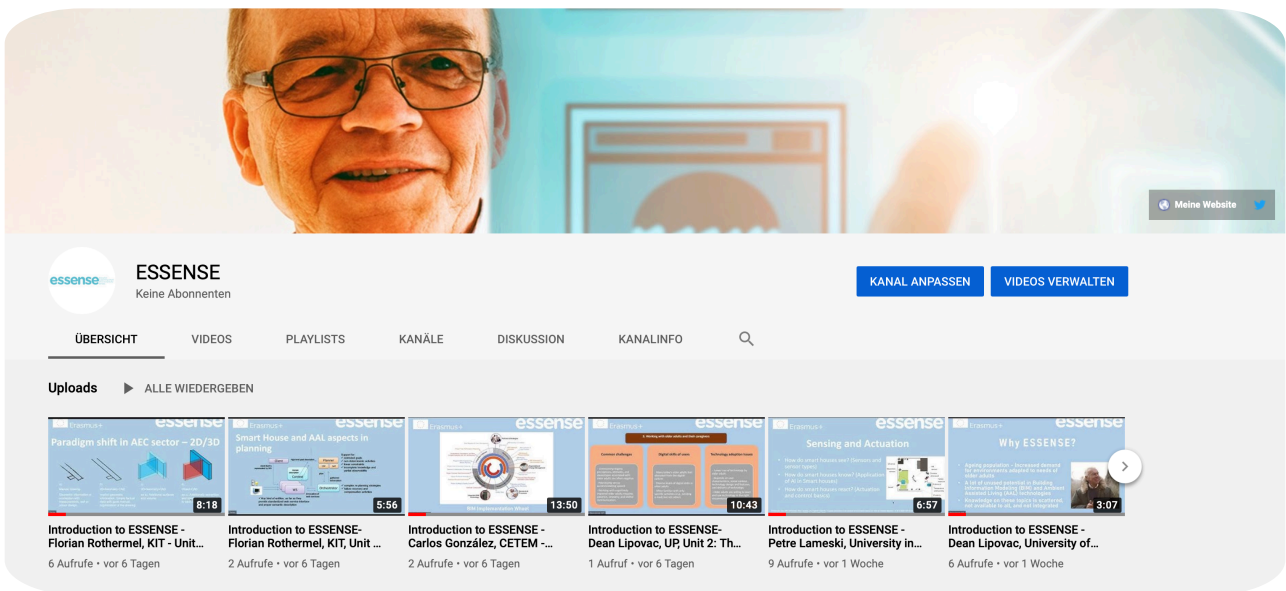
Meine Website

essense

ESSENSE
Keine Abonnenten

KANAL ANPASSEN
VIDEOS VERWALTEN

ÜBERSICHT
VIDEOS
PLAYLISTS
KANÄLE
DISKUSSION
KANALINFO

Uploads
ALLE WIEDERGEBEN

Erasmus+ essense
Paradigm shift in AEC sector – 2D/3D
8:18
Introduction to ESSENSE - Florian Rothermel, KIT - Unit...
6 Aufrufe • vor 6 Tagen

Erasmus+ essense
Smart House and AAL aspects in planning
5:56
Introduction to ESSENSE- Florian Rothermel, KIT, Unit ...
2 Aufrufe • vor 6 Tagen

Erasmus+ essense
13:50
Introduction to ESSENSE - Carlos González, CETEM -...
2 Aufrufe • vor 6 Tagen

Erasmus+ essense
10:43
Introduction to ESSENSE- Dean Lipovac, UP, Unit 2: Th...
1 Aufruf • vor 6 Tagen

Erasmus+ essense
Sensing and Actuation
6:57
Introduction to ESSENSE - Petre Lameski, University in...
9 Aufrufe • vor 1 Woche

Erasmus+ essense
Why ESSENSE?
3:07
Introduction to ESSENSE - Dean Lipovac, University of...
6 Aufrufe • vor 1 Woche